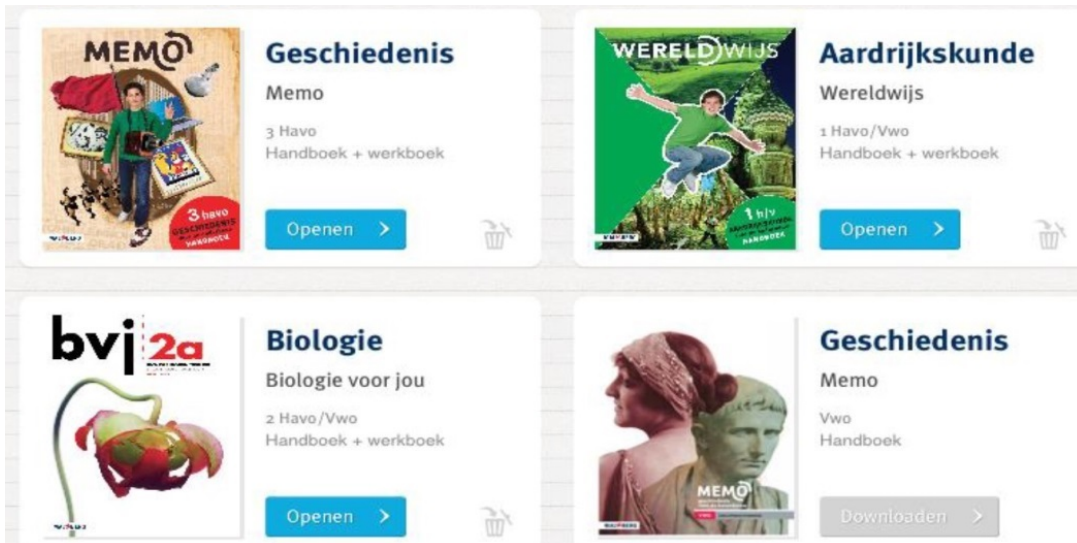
MEMO

3 havo
GESCHIEDENIS
HANDBOEK

Geschiedenis
Memo
3 Havo
Handboek + werkboek
Openen >

WERELDWIJS

1 h/v
AARDRIJKSKUNDE
HANDBOEK

Aardrijkskunde
Wereldwijs
1 Havo/Vwo
Handboek + werkboek
Openen >

bvj 2a

Biologie
Biologie voor jou
2 Havo/Vwo
Handboek + werkboek
Openen >

MEMO

Geschiedenis
Memo
Vwo
Handboek
Downloaden >